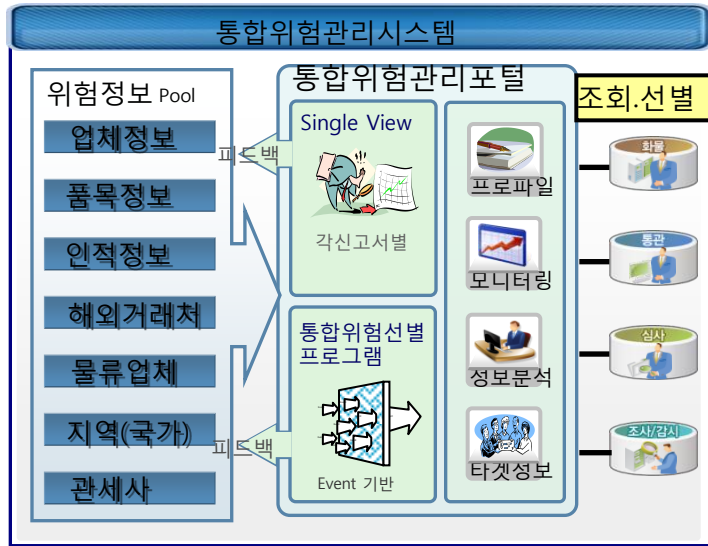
통합위험관리시스템

위험정보 Pool

업체정보

품목정보

인적정보

해외거래처

물류업체

지역(국가)

관세사

피드백

피드백

통합위험관리포털

Single View

각신고서별

통합위험선별 프로그램

Event 기반

프로파일

모니터링

정보분석

타겟정보

조회.선별

화물

통관

심사

조사/감시